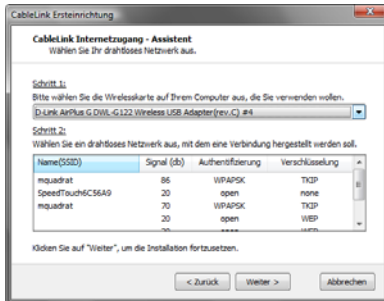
CableLink Ersteinrichtung

CableLink Internetzugang - Assistent
Wählen Sie Ihr drahtloses Netzwerk aus.

Schritt 1:
Bitte wählen Sie die Wirelesskarte auf Ihrem Computer aus, die Sie verwenden wollen.

D-Link AirPlus G DWL-G122 Wireless USB Adapter(rev.C) #4

Schritt 2:
Wählen Sie ein drahtloses Netzwerk aus, mit dem eine Verbindung hergestellt werden soll.

| Name(SSID) | Signal (db) | Authentifizierung | Verschlüsselung |
|---|---|---|---|
| mquadrat | 86 | WPAPSK | TKIP |
| SpeedTouch6C56A9 | 20 | open | none |
| mquadrat | 70 | WPAPSK | TKIP |
| | 20 | open | WEP |
| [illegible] | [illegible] | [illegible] | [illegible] |

Klicken Sie auf "Weiter", um die Installation fortzusetzen.

< Zurück  Weiter >  Abbrechen